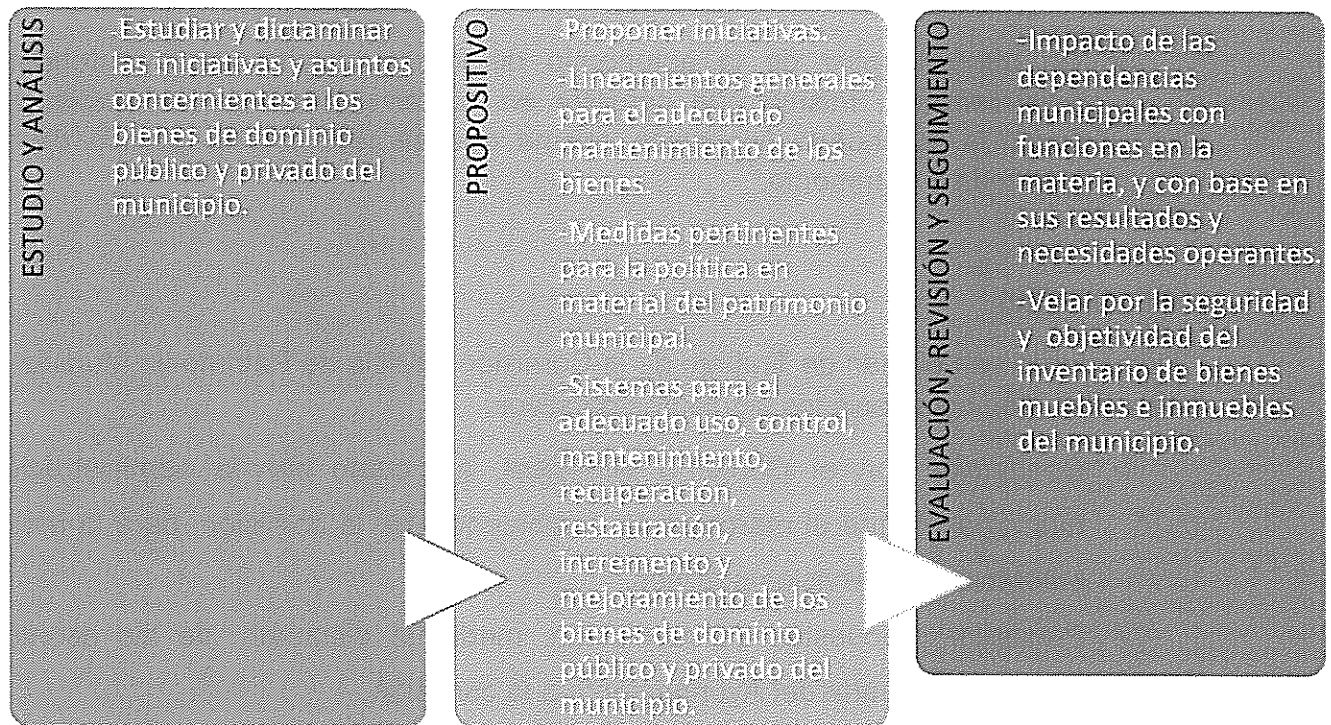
ESTUDIO Y ANÁLISIS

-Estudiar y dictaminar las iniciativas y asuntos concernientes a los bienes de dominio público y privado del municipio.

PROPOSITIVO

-Proponer iniciativas.

-Lineamientos generales para el adecuado mantenimiento de los bienes.

-Medidas pertinentes para la política en material del patrimonio municipal.

-Sistemas para el adecuado uso, control, mantenimiento, recuperación, restauración, incremento y mejoramiento de los bienes de dominio público y privado del municipio.

EVALUACIÓN, REVISIÓN Y SEGUIMIENTO

-Impacto de las dependencias municipales con funciones en la materia, y con base en sus resultados y necesidades operantes.

-Velar por la seguridad y objetividad del inventario de bienes muebles e inmuebles del municipio.